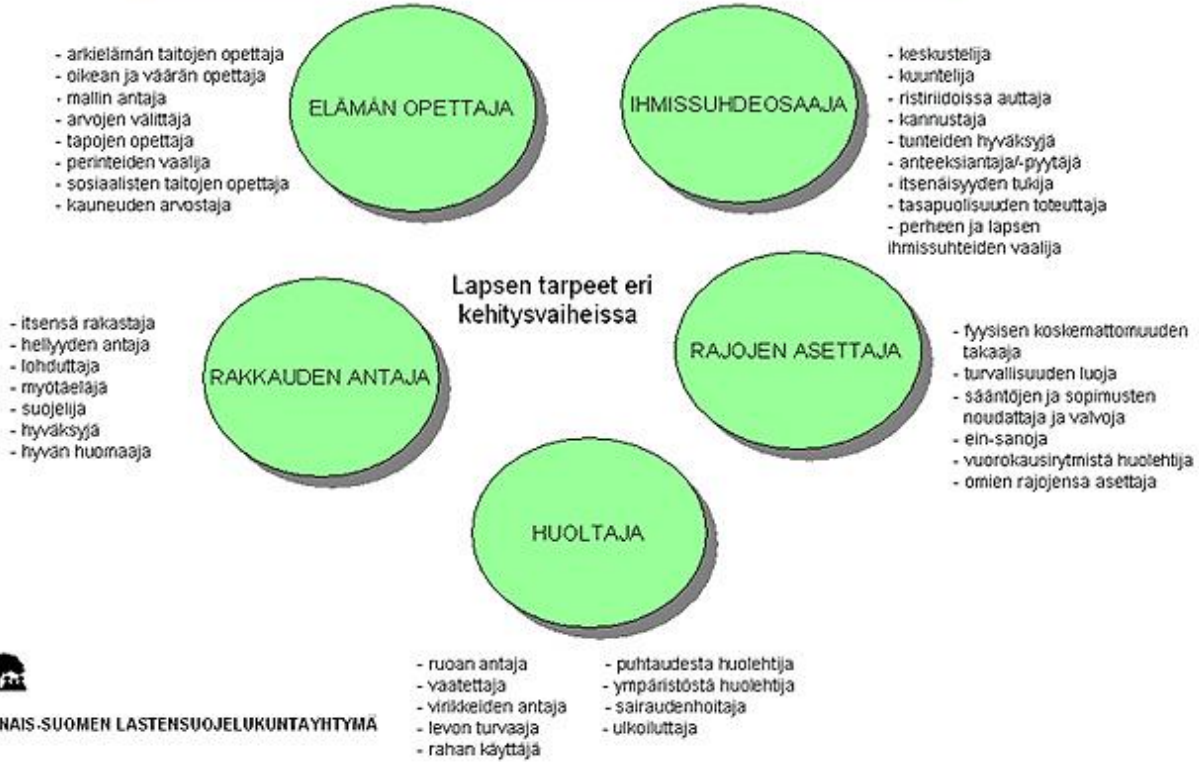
- arkielämän taitojen opettaja
- oikean ja väärän opettaja
- mallin antaja
- arvojen välittäjä
- tapojen opettaja
- perinteiden vaalija
- sosiaalisten taitojen opettaja
- kauneuden arvostaja

ELÄMÄN OPETTAJA

IHMISSUHDEOSAAJA

- keskustelija
- kuuntelija
- ristiriidoissa auttaja
- kannustaja
- tunteiden hyväksyjä
- anteeksiantaja/-pyytäjä
- itsenäisyyden tukija
- tasapuolisuuden toteuttaja
- perheen ja lapsen ihmissuhteiden vaalija

Lapsen tarpeet eri kehitysvaiheissa

- itsensä rakastaja
- hellyyden antaja
- lohduttaja
- myötäelajä
- suojelija
- hyväksyjä
- hyvän huomaaja

RAKKAUDEN ANTAJA

RAJOJEN ASETTAJA

- fyysisen koskemattomuuden takaaja
- turvallisuuden luoja
- sääntöjen ja sopimusten noudattaja ja valvoja
- ein-sanoja
- vuorokausirytmistä huolehtija
- omien rajojensa asettaja

HUOLTAJA

- ruoan antaja
- vaatettaja
- virikkeiden antaja
- levon turvaaja
- rahan käyttäjä

- puhtaudesta huolehtija
- ympäristöstä huolehtija
- sairaudenhoitaja
- ulkoiluttaja

NAIS-SUOMEN LASTENSUOJELUKUNTAYHTYMÄ